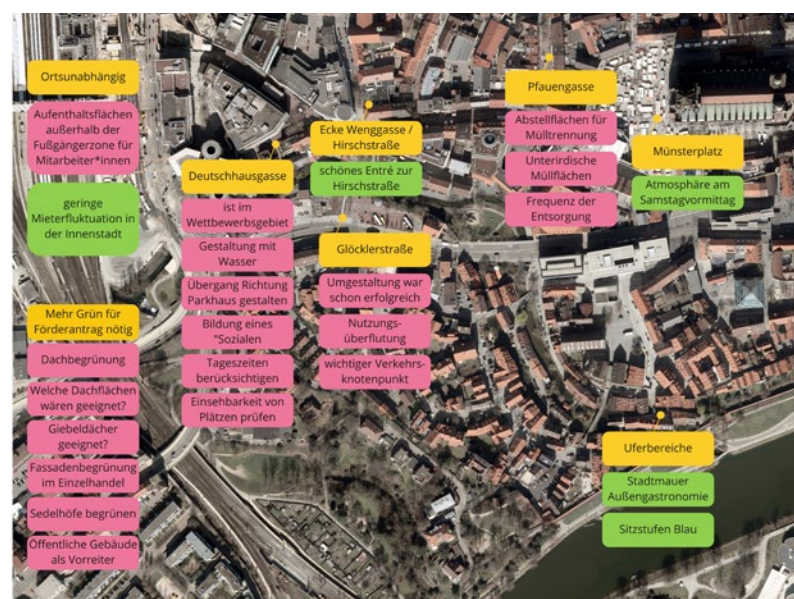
Ortsunabhängig

Aufenthaltsflächen außerhalb der Fußgängerzone für Mitarbeiter*innen

geringe Mieterfluktuation in der Innenstadt

Mehr Grün für Förderantrag nötig

Dachbegrünung

Welche Dachflächen wären geeignet?

Giebeldächer geeignet?

Fassadenbegrünung im Einzelhandel

Sedelhöfe begrünen

Öffentliche Gebäude als Vorreiter

Deutschhausgasse

ist im Wettbewerbsgebiet

Gestaltung mit Wasser

Übergang Richtung Parkhaus gestalten

Bildung eines "Sozialen

Tageszeiten berücksichtigen

Einsehbarkeit von Plätzen prüfen

Ecke Wenggasse / Hirschstraße

schönes Entré zur Hirschstraße

Glöcklerstraße

Umgestaltung war schon erfolgreich

Nutzungs-überflutung

wichtiger Verkehrs-knotenpunkt

Pfauengasse

Abstellflächen für Mülltrennung

Unterirdische Müllflächen

Frequenz der Entsorgung

Münsterplatz

Atmosphäre am Samstagvormittag

Uferbereiche

Stadtmauer Außengastronomie

Sitzstufen Blau